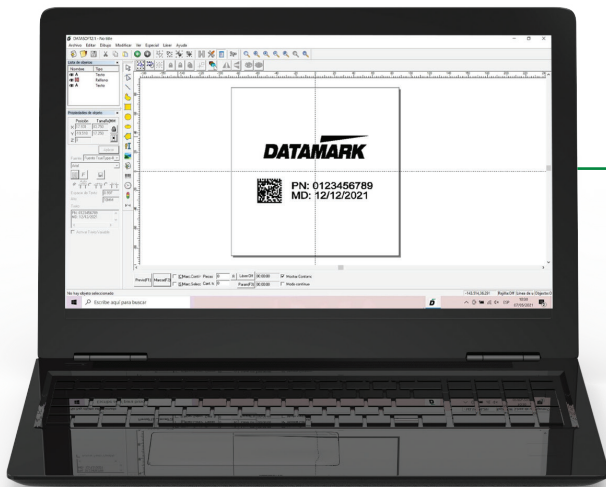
DATASOFT2.0 - Ver title

Archivo Editar Dibujo Modificar Ver Especial Láser Ayuda

Lista de objetos

Nombre Tipo

Texto

Relleno

Texto

Propiedades de objeto

Posición Tamaño

X

Y

Z

DATAMARK

PN: 0123456789

MD: 12/12/2021

Pensel(F1) Marca(F2)

No hay objetos seleccionados

Escribir aquí para buscar